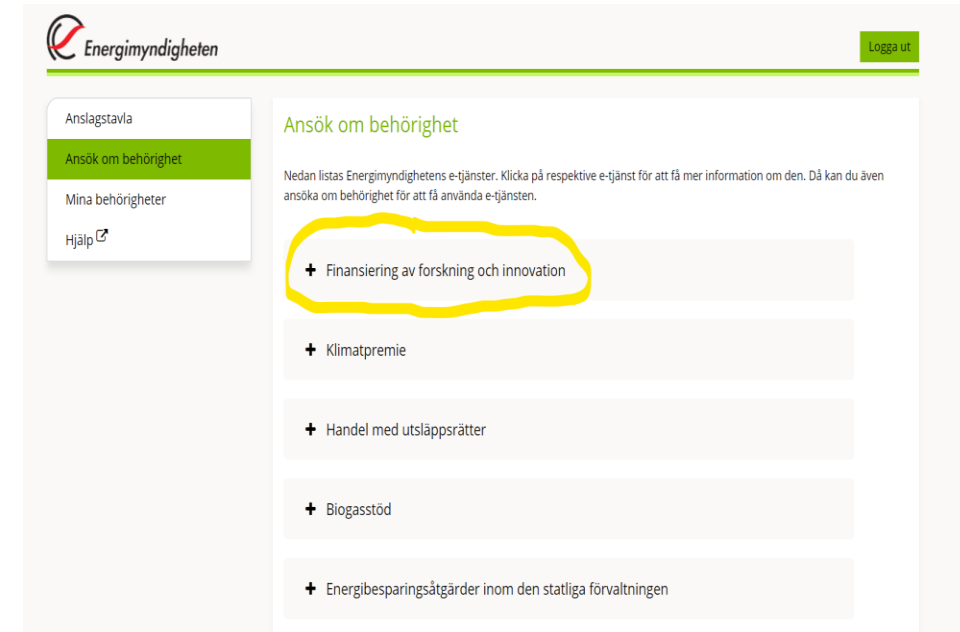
Energimyndigheten

Logga ut

Anslagstavla

Ansök om behörighet

Mina behörigheter

Hjälp

Ansök om behörighet

Nedan listas Energimyndighetens e-tjänster. Klicka på respektive e-tjänst för att få mer information om den. Då kan du även ansöka om behörighet för att få använda e-tjänsten.

+ Finansiering av forskning och innovation

+ Klimatpremie

+ Handel med utsläppsrätter

+ Biogasstöd

+ Energibesparingsåtgärder inom den statliga förvaltningen